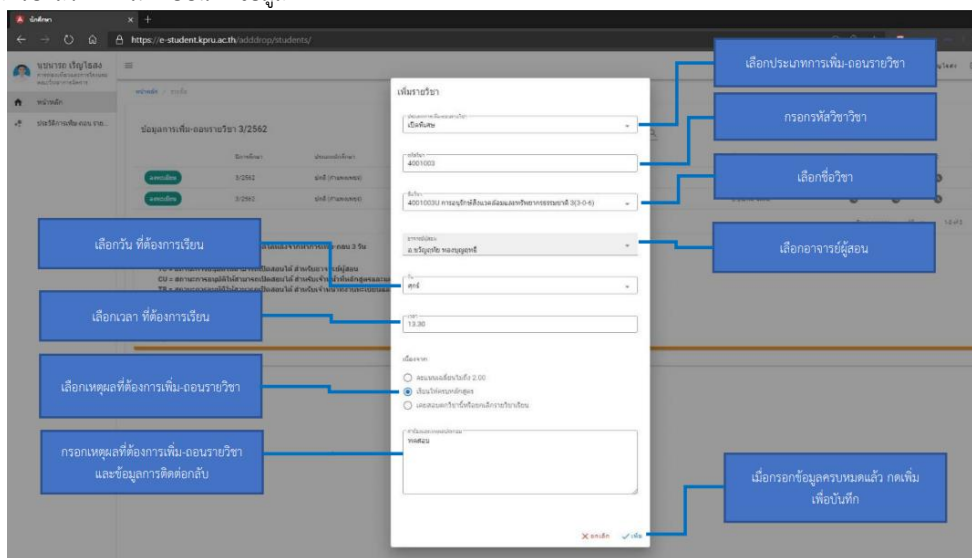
https://e-student.kpru.ac.th/adddrop/students/

นธนากร เจริญโรสง

หน้าหลัก

ประวัติการเพิ่ม-ถอน รายวิชา

ข้อมูลการเพิ่ม-ถอนรายวิชา 3/2562

3/2562

3/2562

เพิ่มรายวิชา

เรียนพิเศษ

4001003

4001003U การอนุรักษ์สิ่งแวดล้อมและทรัพยากรธรรมชาติ 3(3-0-6)

อ.ชริญญาภัย ทองบุญฤทธิ์

ศุกร์

13.30

เนื่องจาก

ครบหมดเลือกไม่ถึง 2.00

เรียนให้ครบหลักสูตร

เคยลงเอาแล้วชั้นหรือยกเลิกรายวิชาเรียน

ทดสอบ

ยกเลิก

เพิ่ม

เลือกประเภทการเพิ่ม-ถอนรายวิชา

กรอกรหัสวิชาวิชา

เลือกชื่อวิชา

เลือกอาจารย์ผู้สอน

เลือกวัน ที่ต้องการเรียน

เลือกเวลา ที่ต้องการเรียน

เลือกเหตุผลที่ต้องการเพิ่ม-ถอนรายวิชา

กรอกเหตุผลที่ต้องการเพิ่ม-ถอนรายวิชา และข้อมูลการติดต่อกลับ

เมื่อกรอกข้อมูลครบหมดแล้ว กดเพิ่ม เพื่อบันทึก